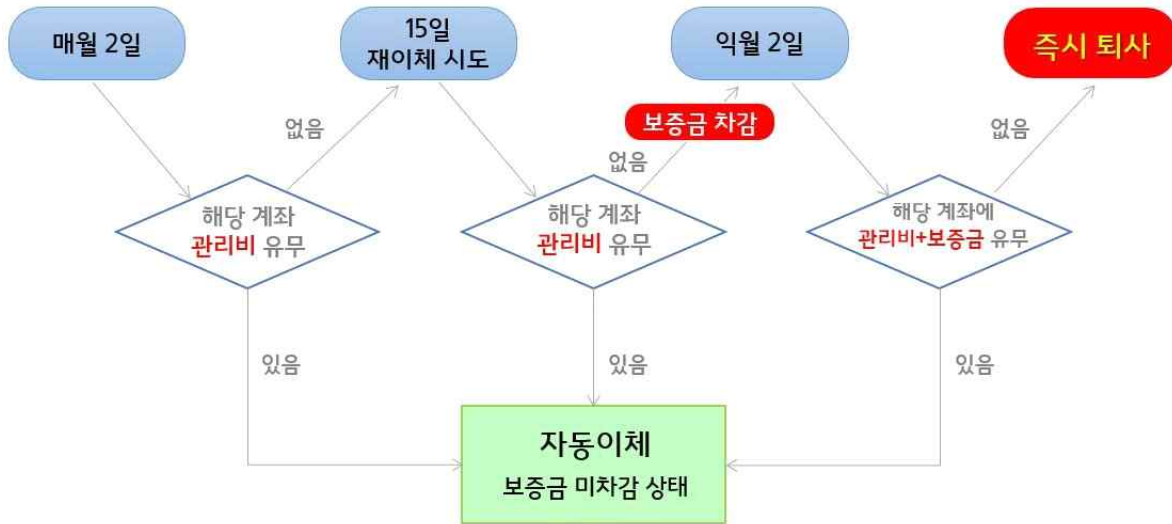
매월 2일

15일
재이체 시도

익월 2일

즉시 퇴사

없음

보증금 차감

없음

없음

해당 계좌
관리비 유무

해당 계좌
관리비 유무

해당 계좌에
관리비+보증금 유무

있음

있음

있음

자동이체
보증금 미차감 상태